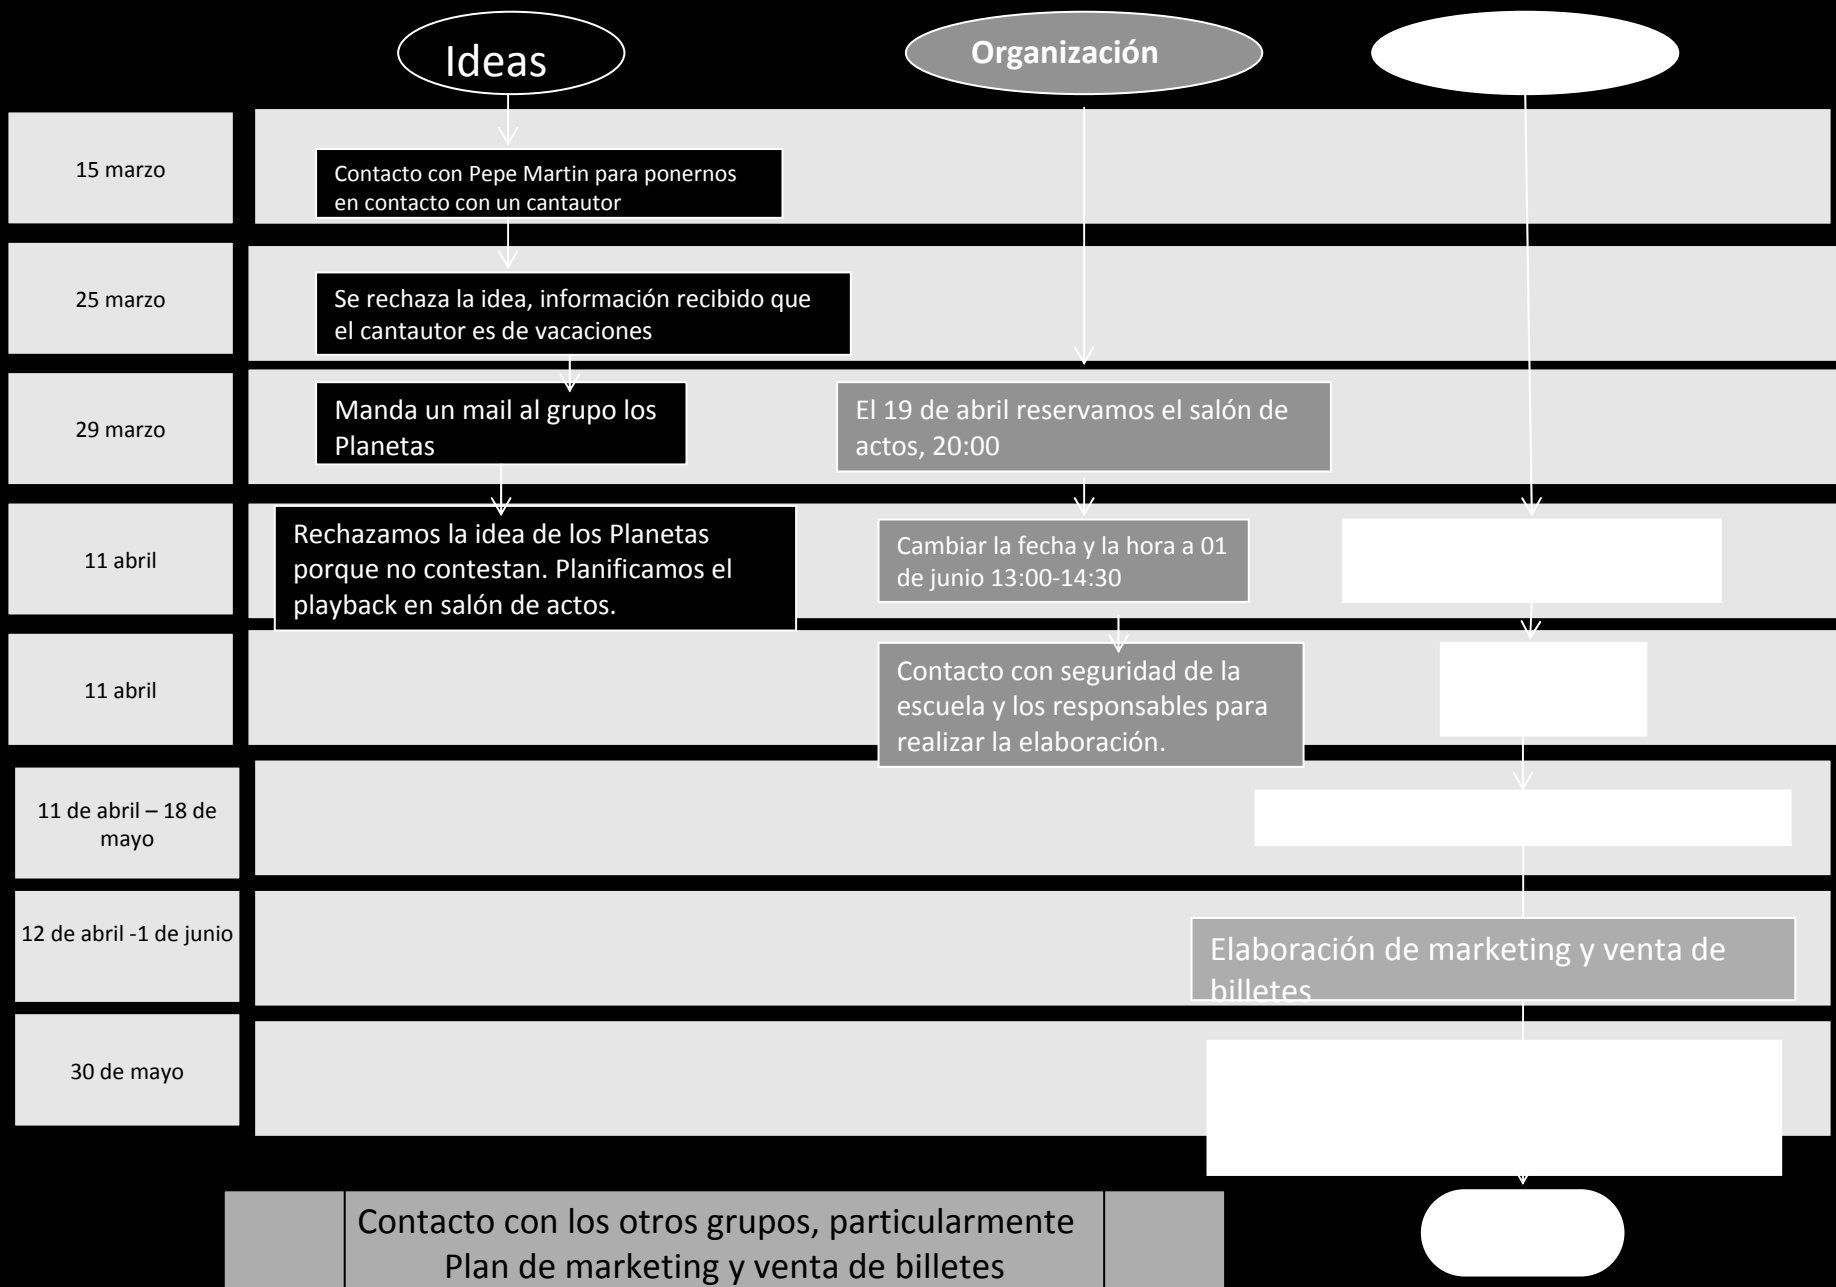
Ideas

Organización

15 marzo

Contacto con Pepe Martin para ponernos en contacto con un cantautor

25 marzo

Se rechaza la idea, información recibido que el cantautor es de vacaciones

29 marzo

Manda un mail al grupo los Planetas

El 19 de abril reservamos el salón de actos, 20:00

11 abril

Rechazamos la idea de los Planetas porque no contestan. Planificamos el playback en salón de actos.

Cambiar la fecha y la hora a 01 de junio 13:00-14:30

11 abril

Contacto con seguridad de la escuela y los responsables para realizar la elaboración.

11 de abril – 18 de mayo

12 de abril -1 de junio

Elaboración de marketing y venta de billetes

30 de mayo

Contacto con los otros grupos, particularmente Plan de marketing y venta de billetes